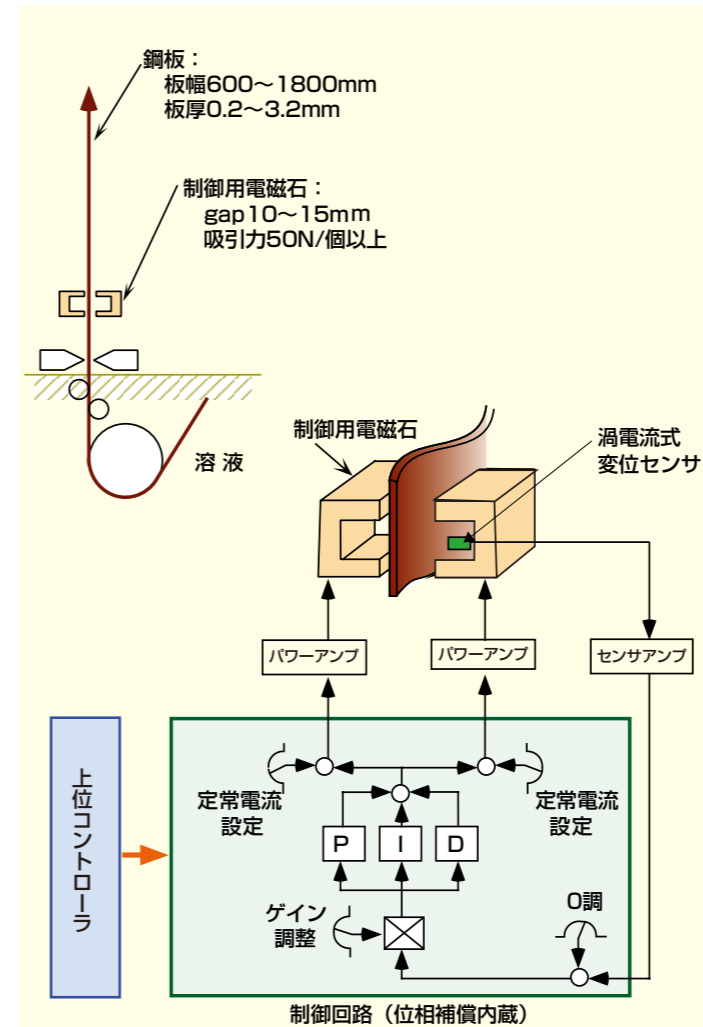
鋼板：
板幅600～1800mm
板厚0.2～3.2mm

制御用電磁石：
gap10～15mm
吸引力50N/個以上

溶 液

制御用電磁石

渦電流式
変位センサ

パワーアンプ

パワーアンプ

センサアンプ

上位コントローラ

定常電流
設定

定常電流
設定

P

I

D

ゲイン
調整

0調

制御回路（位相補償内蔵）